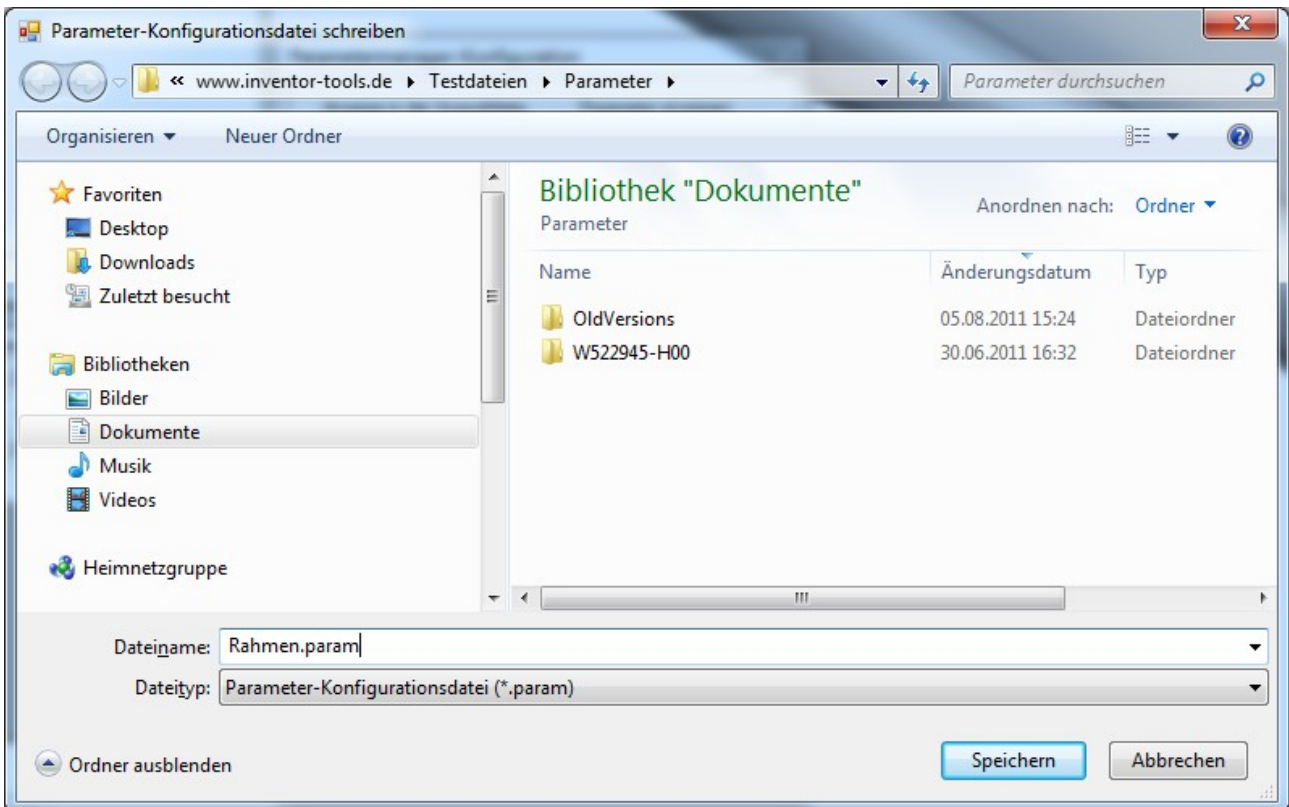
Parameter-Konfigurationsdatei schreiben

« www.inventor-tools.de ▸ Testdateien ▸ Parameter ▸

Parameter durchsuchen

Organisieren ▾
Neuer Ordner

Favoriten
Desktop
Downloads
Zuletzt besucht

Bibliotheken
Bilder
Dokumente
Musik
Videos

Heimnetzgruppe

Bibliothek "Dokumente"
Parameter

Anordnen nach: Ordner ▾

| Name | Änderungsdatum | Typ |
|---|---|---|
| OldVersions | 05.08.2011 15:24 | Dateiordner |
| W522945-H00 | 30.06.2011 16:32 | Dateiordner |

Dateiname: Rahmen.param
Dateityp: Parameter-Konfigurationsdatei (*.param)

Ordner ausblenden

Speichern
Abbrechen